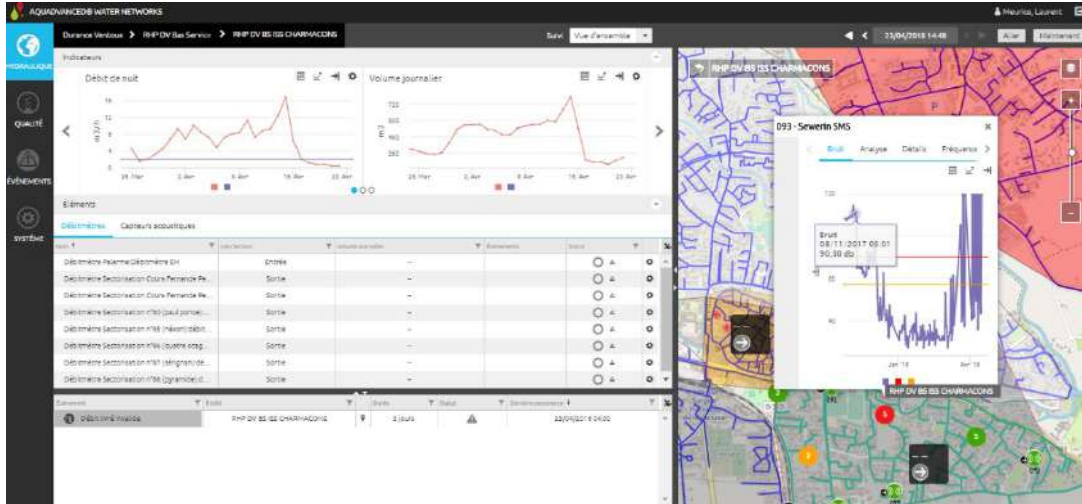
AQUADVANCED® WATER NETWORKS

Meurice, Laurent

HYDRAULIQUE

QUALITÉ

ÉVÉNEMENTS

SYSTÈME

Durance Ventoux > RHP DV Bas Service > RHP DV BS ISS CHARMACONS

Suivi Vue d'ensemble

23/04/2018 14:48

Aller Maintenant

Indicateurs

Débit de nuit

Volume journalier

26. Mar 2. Apr 9. Apr 16. Apr 23. Apr

Éléments

Débitmètres Capteurs acoustiques

| Nom | Interfaction | Volume journalier | Événements | Statut |
|---|---|---|---|---|
| Débitmètre Palerme Débitmètre EH | Entrée | – | | |
| Débitmètre Sectorisation Cours Fernande Pe... | Sortie | – | | |
| Débitmètre Sectorisation Cours Fernande Pe... | Sortie | – | | |
| Débitmètre Sectorisation n°80 (paul poncet)... | Sortie | – | | |
| Débitmètre Sectorisation n°69 (mason) débit... | Sortie | – | | |
| Débitmètre Sectorisation n°66 (quatre otag... | Sortie | – | | |
| Débitmètre Sectorisation n°87 (seignarole)... | Sortie | – | | |
| Débitmètre Sectorisation n°86 (sgraniole) d... | Sortie | – | | |

| Événement | Entité | | Durée | Statut | Dernière occurrence |
|---|---|---|---|---|---|
| Débitmètre invalide | RHP DV BS ISS CHARMACONS | | 3 jours | | 23/04/2018 04:00 |

RHP DV BS ISS CHARMACONS

093 - Sewerin SMS

Bruit Analyse Détails Fréquence

Bruit
08/11/2017 08:01
90,38 db

Jan 18 Avr 18

RHP DV BS ISS CHARMACONS